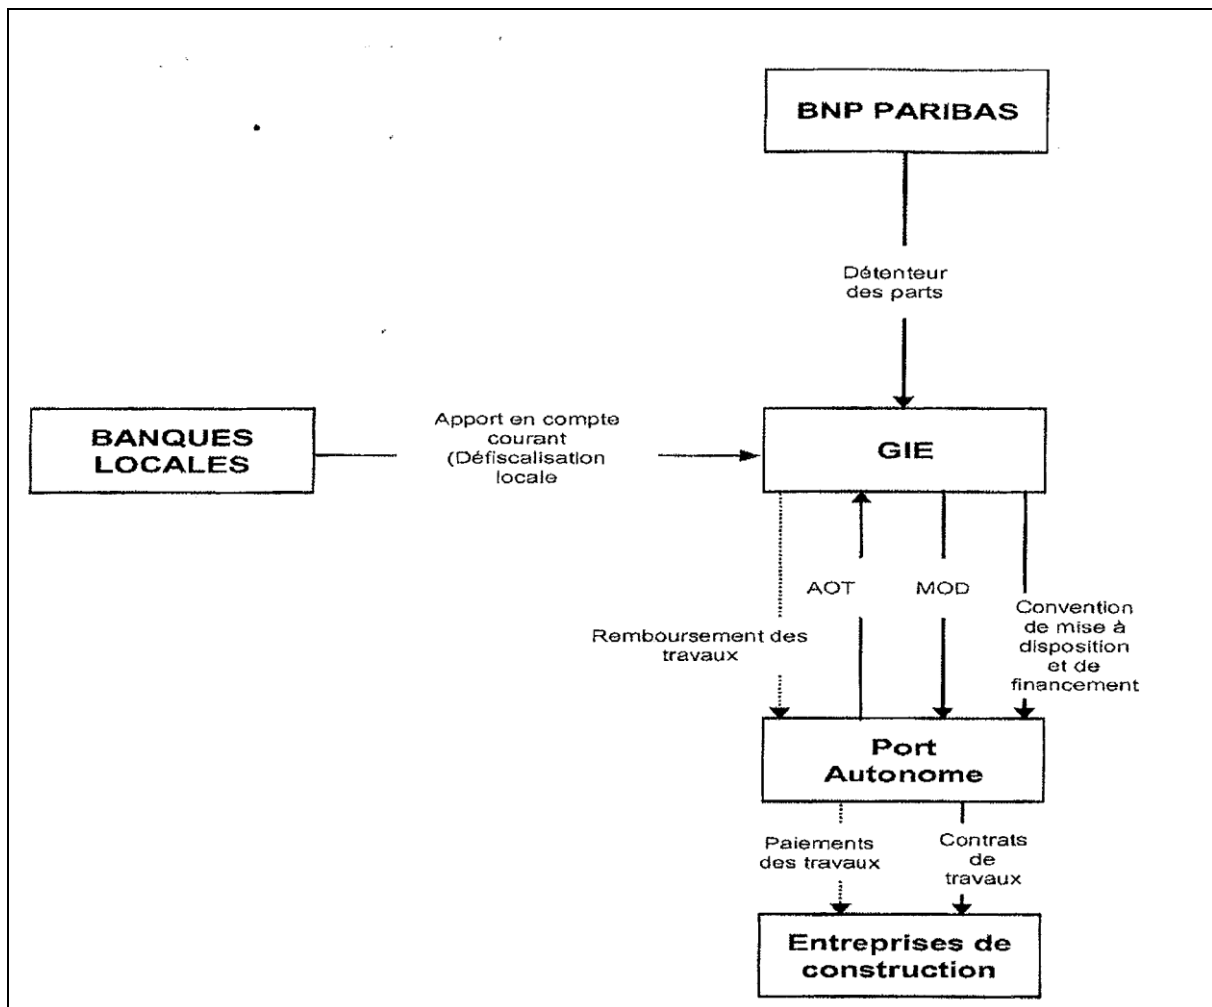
BNP PARIBAS

Détenteur des parts

BANQUES LOCALES

Apport en compte courant (Défiscalisation locale

GIE

Remboursement des travaux

AOT

MOD

Convention de mise à disposition et de financement

Port Autonome

Paiements des travaux

Contrats de travaux

Entreprises de construction